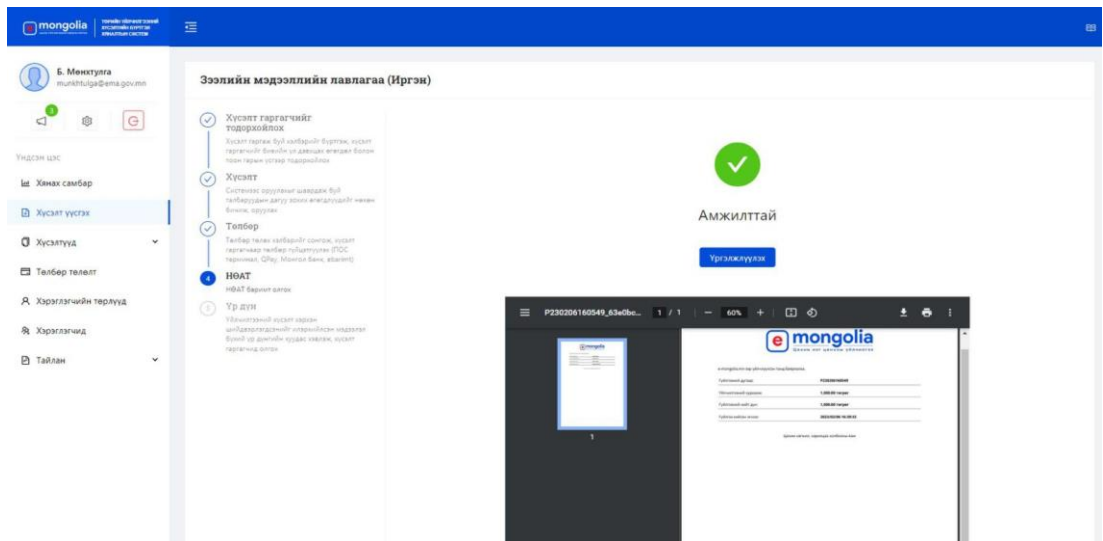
e mongolia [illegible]

Б. Мөнхтулга
munkhtulga@ema.gov.mn

3

Үндсэн цэс

Хянах самбар

Хүсэлт үүсгэх

Хүсэлтүүд

Төлбөр төлөлт

Хэрэглэгчийн төрлүүд

Хэрэглэгчид

Тайлан

Зээлийн мэдээллийн лавлагаа (Иргэн)

Хүсэлт гаргагчийг тодорхойлох
Хүсэлт гаргаж буй хэлбэрийг бүртгэж, хүсэлт гаргагчийг биеийн үзлэгийн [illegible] болон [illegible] тодорхойлох

Хүсэлт
Системээс оруулах шаардлагатай буй талбаруудын дагуу хүсэлтийн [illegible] оруулах

Төлбөр
Төлбөр төлөх хэлбэрийг сонгож, хүсэлт гаргагчаар төлбөр төлүүлэх (ПОС төхөөрөмж, QPay, Монгол банк, ebarimt)

НӨАТ
НӨАТ баримт олгох

Үр дүн
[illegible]

Амжилттай

Үргэлжлүүлэх

P230206160549_63e0be... 1 / 1 — 60% +

e mongolia
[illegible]

1